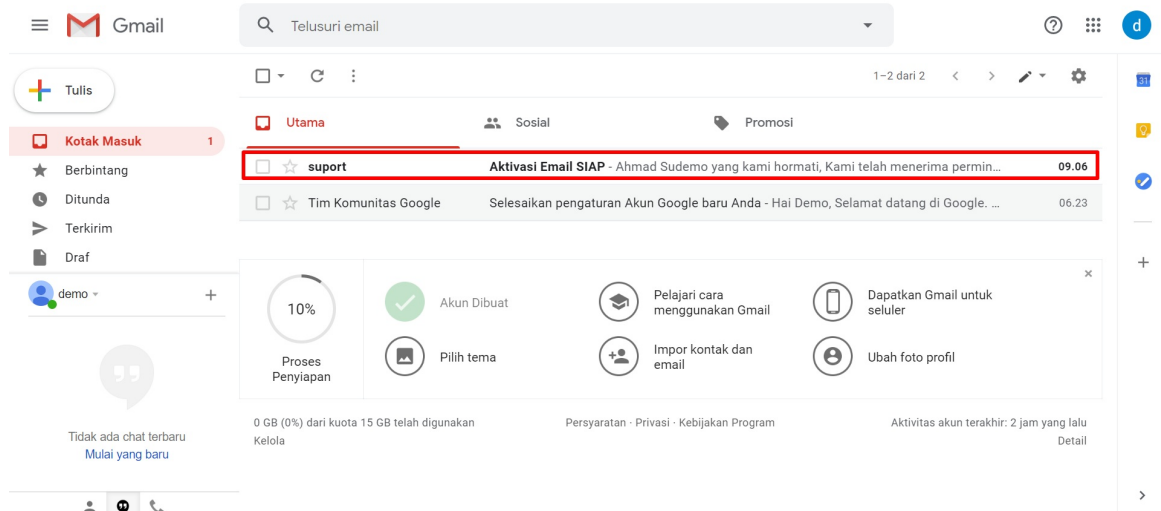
Gmail

Telusuri email

d

Tulis

Kotak Masuk 1

Berbintang

Ditunda

Terkirim

Draf

demo

Tidak ada chat terbaru
Mulai yang baru

1–2 dari 2

Utama

Sosial

Promosi

suport | Aktivasi Email SIAP - Ahmad Sudemo yang kami hormati, Kami telah menerima permin... | 09.06

Tim Komunitas Google | Selesaikan pengaturan Akun Google baru Anda - Hai Demo, Selamat datang di Google. ... | 06.23

10%

Proses Penyiapan

Akun Dibuat

Pelajari cara menggunakan Gmail

Dapatkan Gmail untuk seluler

Pilih tema

Impor kontak dan email

Ubah foto profil

0 GB (0%) dari kuota 15 GB telah digunakan
Kelola

Persyaratan · Privasi · Kebijakan Program

Aktivitas akun terakhir: 2 jam yang lalu
Detail